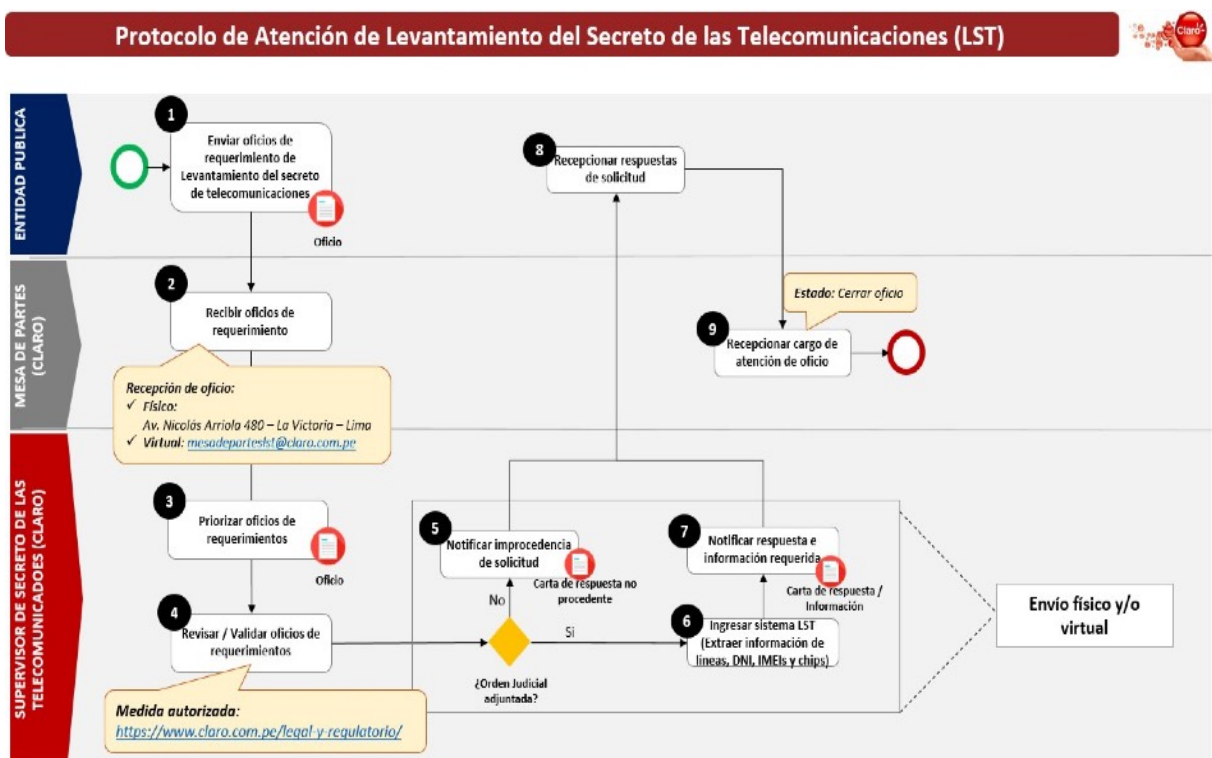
Protocolo de Atención de Levantamiento del Secreto de las Telecomunicaciones (LST)

claro

ENTIDAD PUBLICA

1
Enviar oficios de requerimiento de Levantamiento del secreto de telecomunicaciones
Oficio

8
Recepcionar respuestas de solicitud

MESA DE PARTES (CLARO)

2
Recibir oficios de requerimiento

Recepción de oficio:
✓ Físico:
Av. Nicolás Arriola 480 – La Victoria – Lima
✓ Virtual: mesadepar​teslst@claro.com.pe

Estado: Cerrar oficio

9
Recepcionar cargo de atención de oficio

SUPERVISOR DE SECRETO DE LAS TELECOMUNICADOS (CLARO)

3
Priorizar oficios de requerimientos
Oficio

5
Notificar improcedencia de solicitud
Carta de respuesta no procedente

7
Notificar respuesta e información requerida
Carta de respuesta / Información

No

4
Revisar / Validar oficios de requerimientos

Si

¿Orden Judicial adjuntada?

6
Ingresar sistema LST (Extraer información de lineas, DNI, IMEIs y chips)

Envío físico y/o virtual

Medida autorizada:
https://www.claro.com.pe/legal-y-regulatorio/